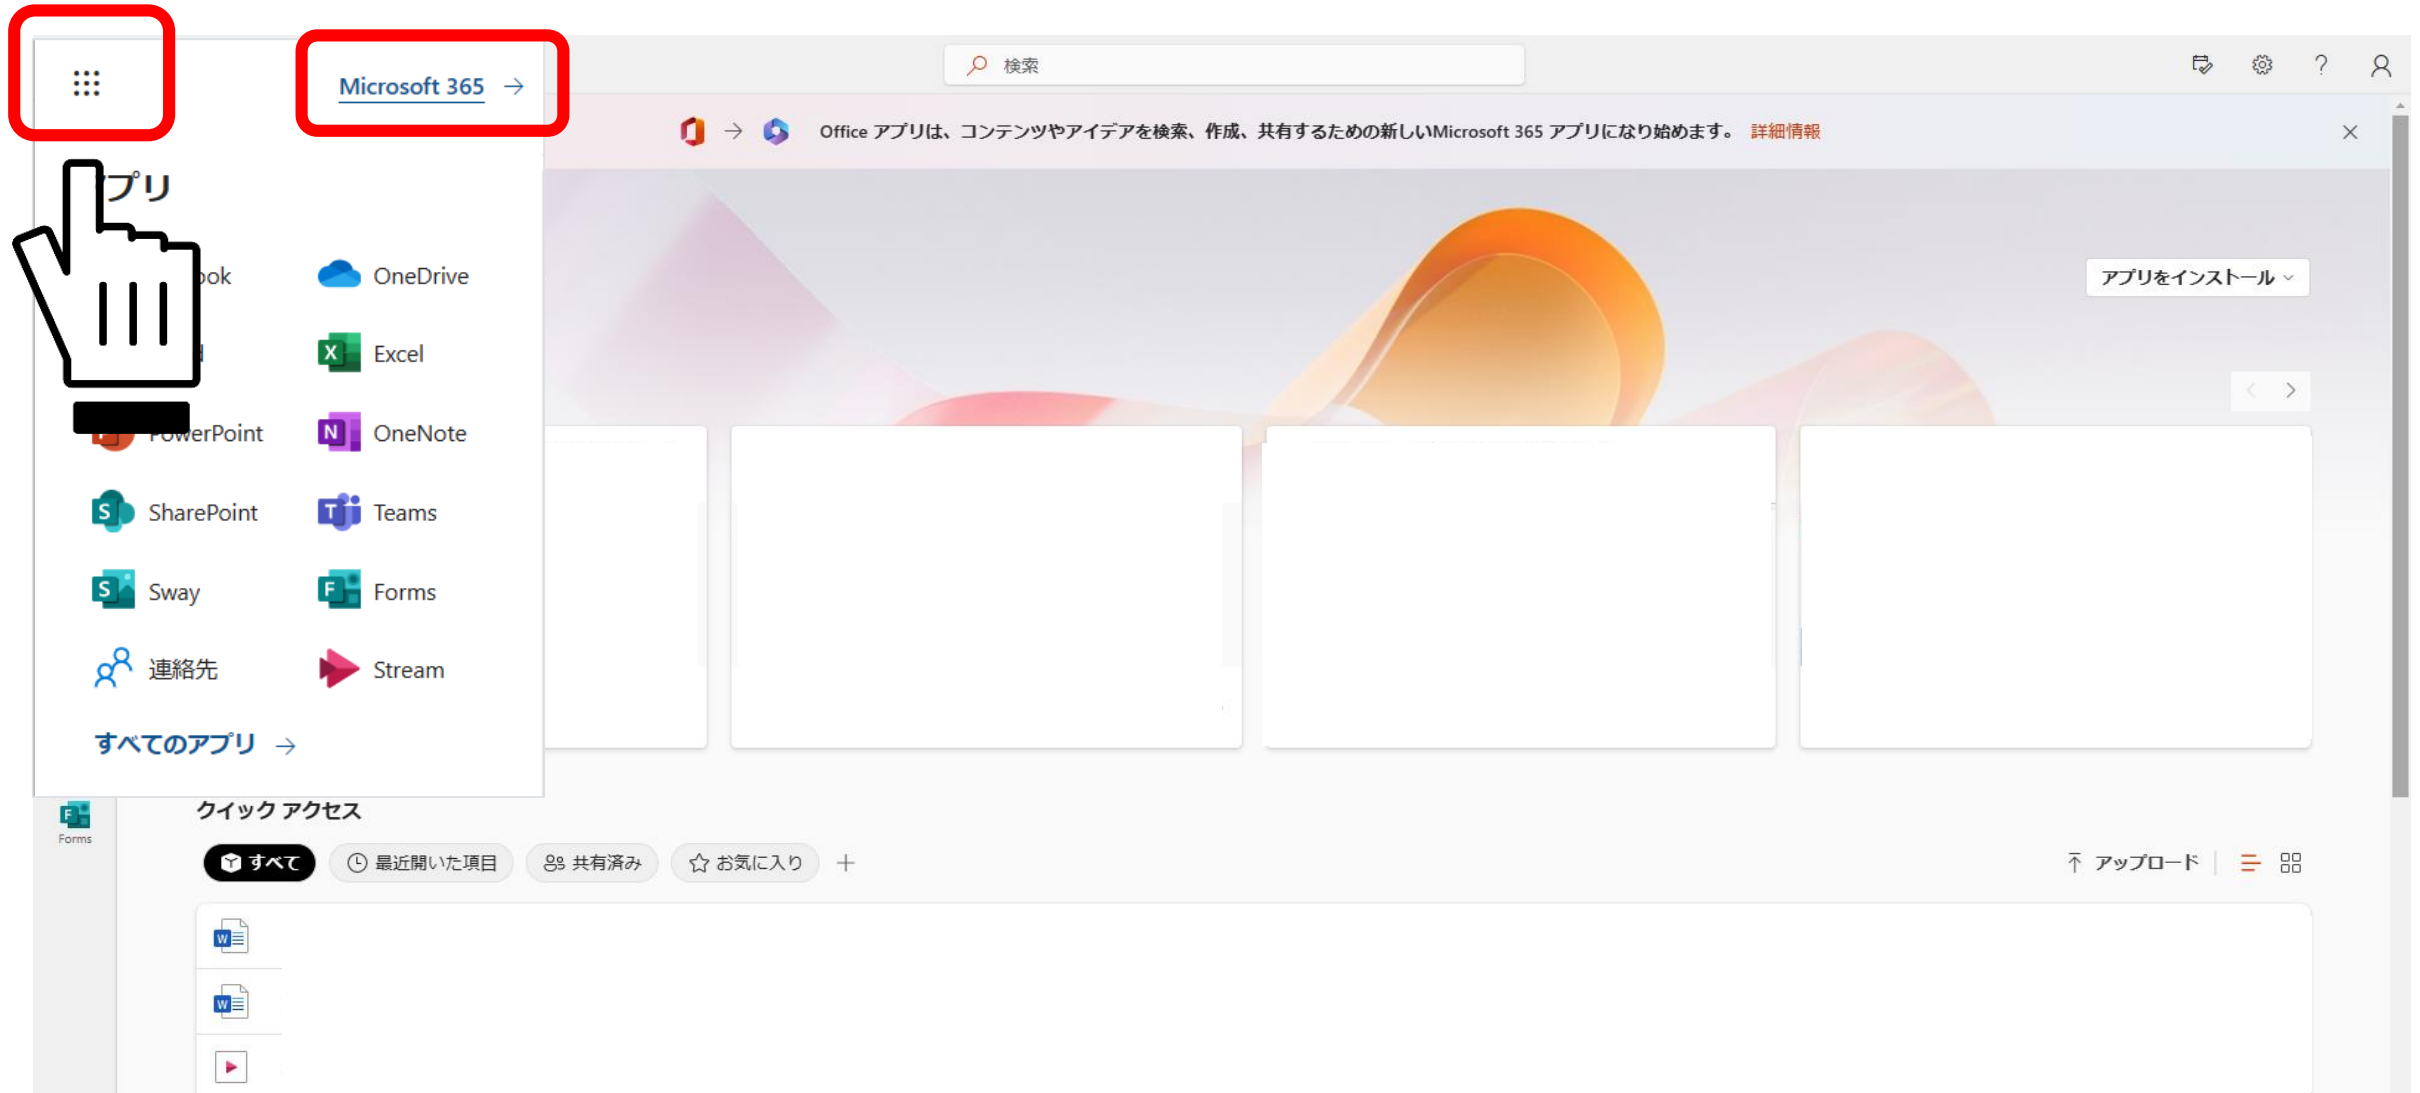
Microsoft 365 →

検索

Office アプリは、コンテンツやアイデアを検索、作成、共有するための新しいMicrosoft 365 アプリになり始めます。 詳細情報

プリ

ook

OneDrive

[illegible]

Excel

PowerPoint

OneNote

SharePoint

Teams

Sway

Forms

連絡先

Stream

すべてのアプリ →

アプリをインストール

Forms

クイック アクセス

すべて

最近開いた項目

共有済み

お気に入り

+

アップロード